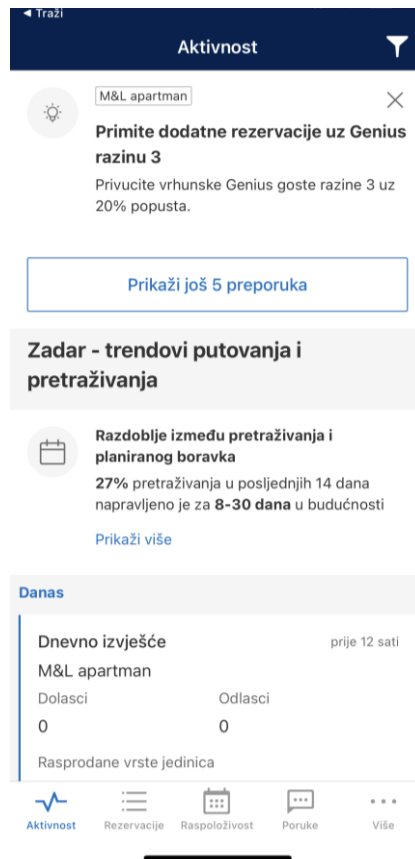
◂ Traži

Aktivnost

M&L apartman

Primite dodatne rezervacije uz Genius razinu 3

Privucite vrhunske Genius goste razine 3 uz 20% popusta.

Prikaži još 5 preporuka

Zadar - trendovi putovanja i pretraživanja

Razdoblje između pretraživanja i planiranog boravka

**27%** pretraživanja u posljednjih 14 dana napravljeno je za **8-30 dana** u budućnosti

Prikaži više

Danas

Dnevno izvješće

prije 12 sati

M&L apartman

Dolasci

0

Odlasci

0

Rasprodane vrste jedinica

Aktivnost Rezervacije Raspoloživost Poruke Više